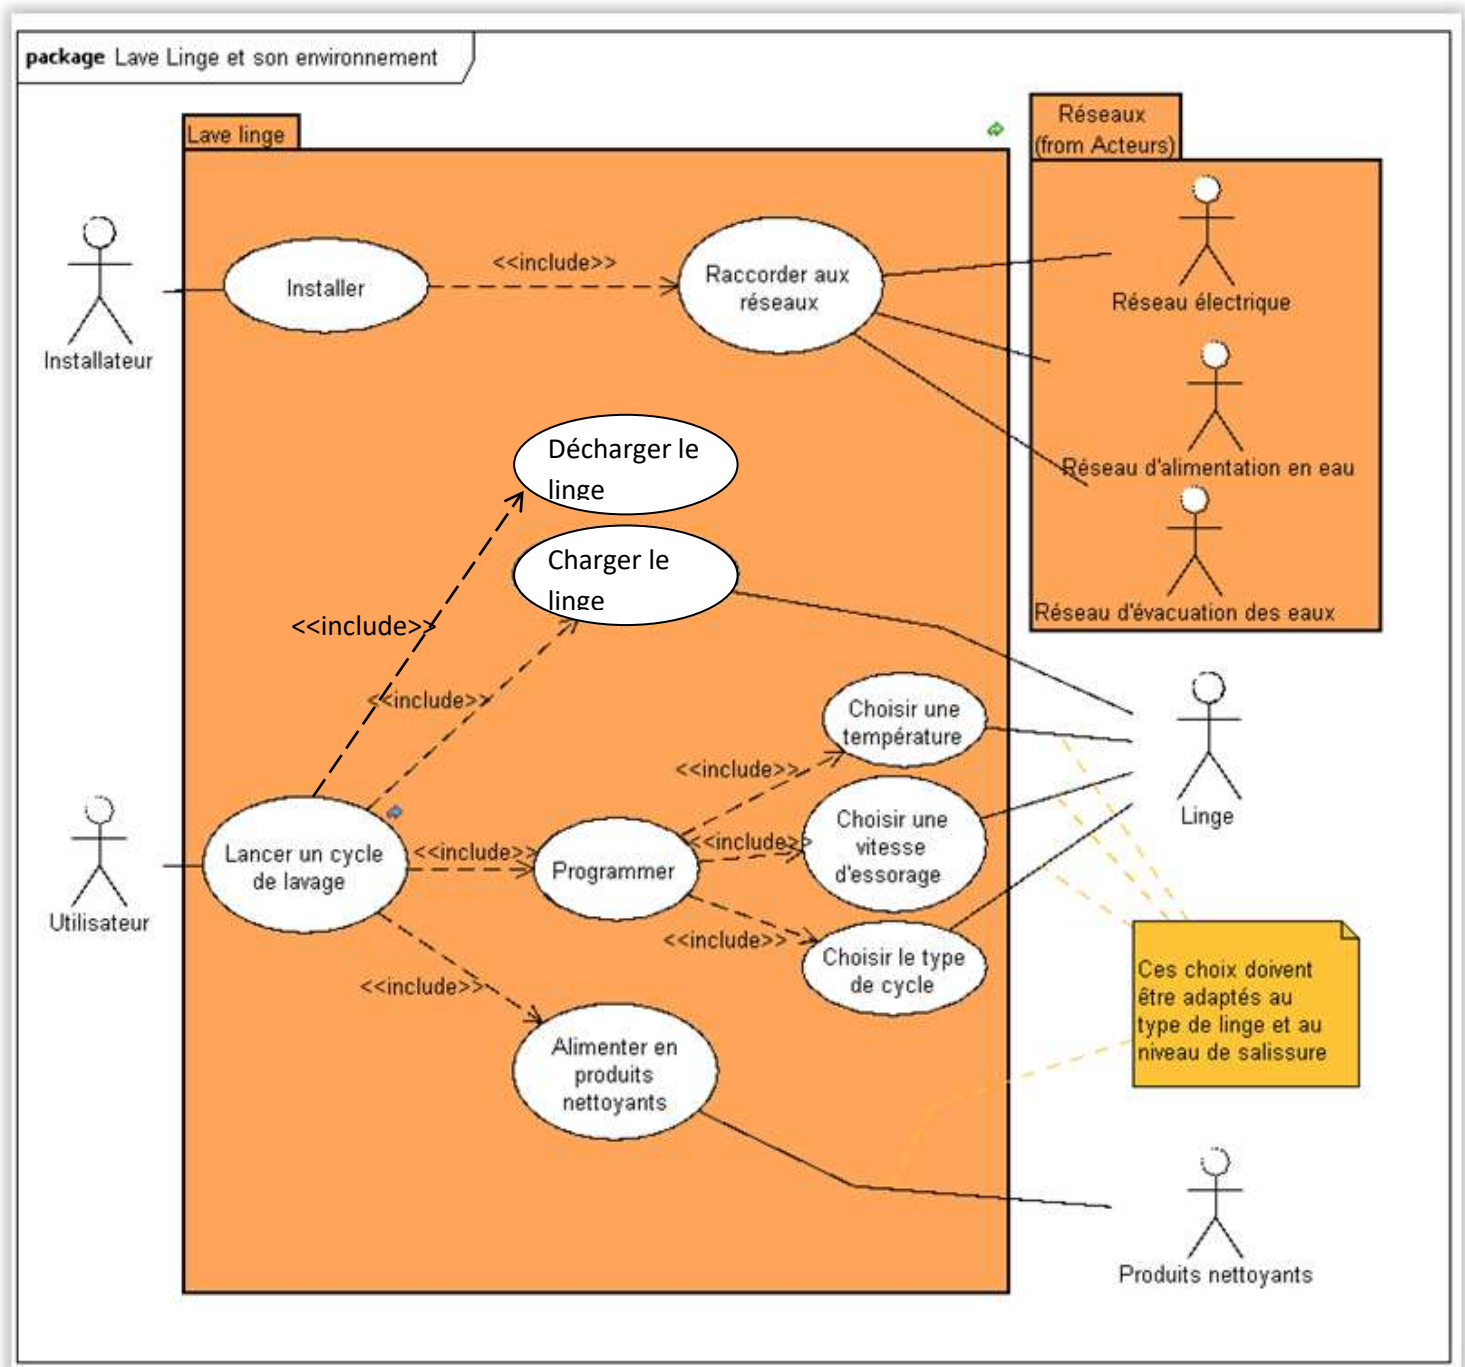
package Lave Linge et son environnement

Lave linge

Réseaux
(from Acteurs)

Installateur

Installer

<<include>>

Raccorder aux réseaux

Réseau électrique

Réseau d'alimentation en eau

Réseau d'évacuation des eaux

Décharger le linge

Charger le linge

<<include>>

<<include>>

Choisir une température

Linge

<<include>>

Utilisateur

Lancer un cycle de lavage

<<include>>

Programmer

<<include>>

Choisir une vitesse d'essorage

<<include>>

Choisir le type de cycle

Ces choix doivent être adaptés au type de linge et au niveau de salissure

<<include>>

Alimenter en produits nettoyants

Produits nettoyants